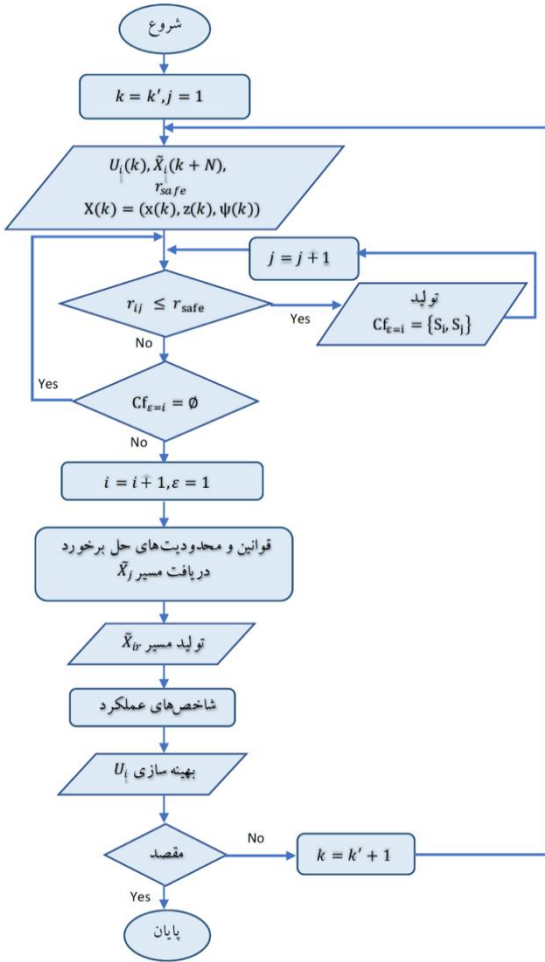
شروع

$k = k', j = 1$

$U_i(k), \tilde{X}_i(k+N),$
$r_{safe}$
$X(k) = (x(k), z(k), \psi(k))$

$j = j + 1$

$r_{ij} \leq r_{safe}$

Yes

تولید
$Cf_{\varepsilon=i} = \{S_i, S_j\}$

No

Yes

$Cf_{\varepsilon=i} = \emptyset$

No

$i = i + 1, \varepsilon = 1$

قوانین و محدودیت‌های حل برخورد
دریافت مسیر $\tilde{X}_j$

تولید مسیر $\tilde{X}_{ir}$

شاخص‌های عملکرد

بهینه سازی $U_i$

مقصد

No

$k = k' + 1$

Yes

پایان